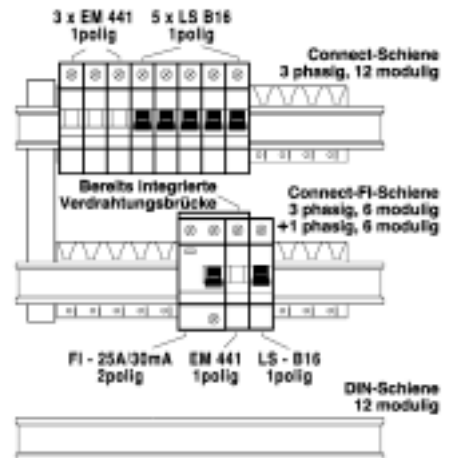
3 x EM 441
1polig

5 x LS B16
1polig

Connect-Schiene
3 phasig, 12 modulig

Bereits integrierte
Verdrahtungsbrücke

Connect-FI-Schiene
3 phasig, 6 modulig
+1 phasig, 6 modulig

FI - 25A/30mA
2polig

EM 441
1polig

LS - B16
1polig

DIN-Schiene
12 modulig